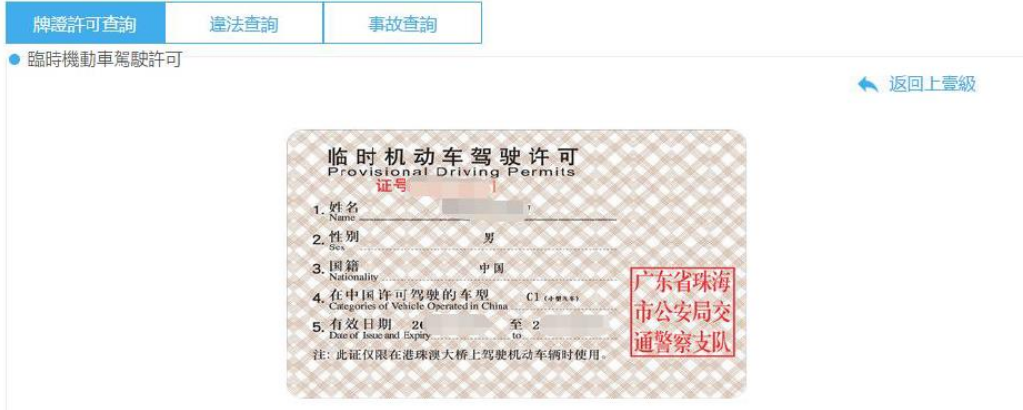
牌證許可查詢 | 違法查詢 | 事故查詢

臨時機動車駕駛許可

返回上壹級

临时机动车驾驶许可
Provisional Driving Permits
证号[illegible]

1. 姓名 Name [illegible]
2. 性别 Sex 男
3. 国籍 Nationality 中国
4. 在中国许可驾驶的车型 Categories of Vehicle Operated in China C1 (小型汽车)
5. 有效日期 Date of Issue and Expiry 2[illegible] 至 to 2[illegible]

注: 此证仅限在港珠澳大桥上驾驶机动车辆时使用。

广东省珠海市公安局交通警察支队